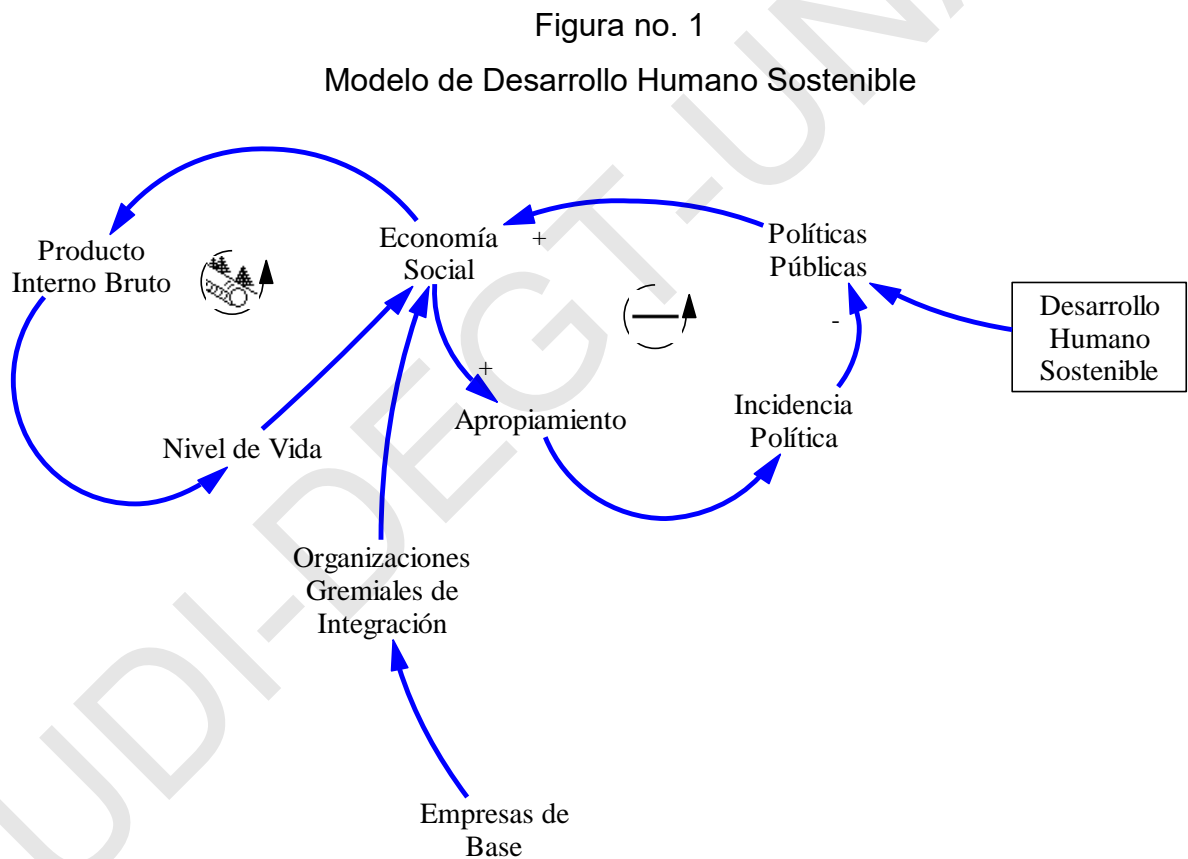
Figura no. 1

Modelo de Desarrollo Humano Sostenible

Producto Interno Bruto

Economía Social

+

Políticas Públicas

Desarrollo Humano Sostenible

-

+

Apropiamiento

Incidencia Política

Nivel de Vida

Organizaciones Gremiales de Integración

Empresas de Base

UDI-DEGT-UN